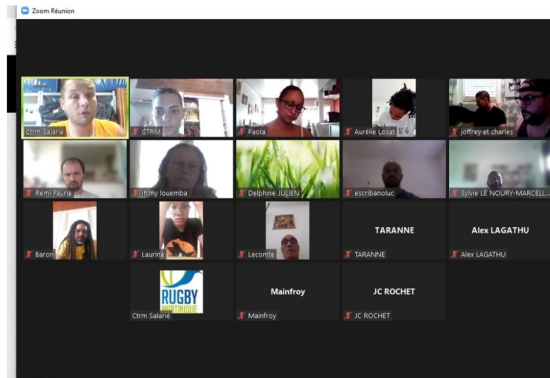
Zoom Réunion

Ctrm Salarie
CTRM
Paola
Aurélie Losat
joffrey et charles
Remi Faurie
jimmy louemba
Delphine JULIEN
escribanoluc
Sylvie LE NOURY-MARCELL...
Baron
Laurine
Lecomte
TARANNE
TARANNE
Alex LAGATHU
Alex LAGATHU
RUGBY MARTINIQUE
Ctrm Salarie
Mainfroy
Mainfroy
JC ROCHET
JC ROCHET